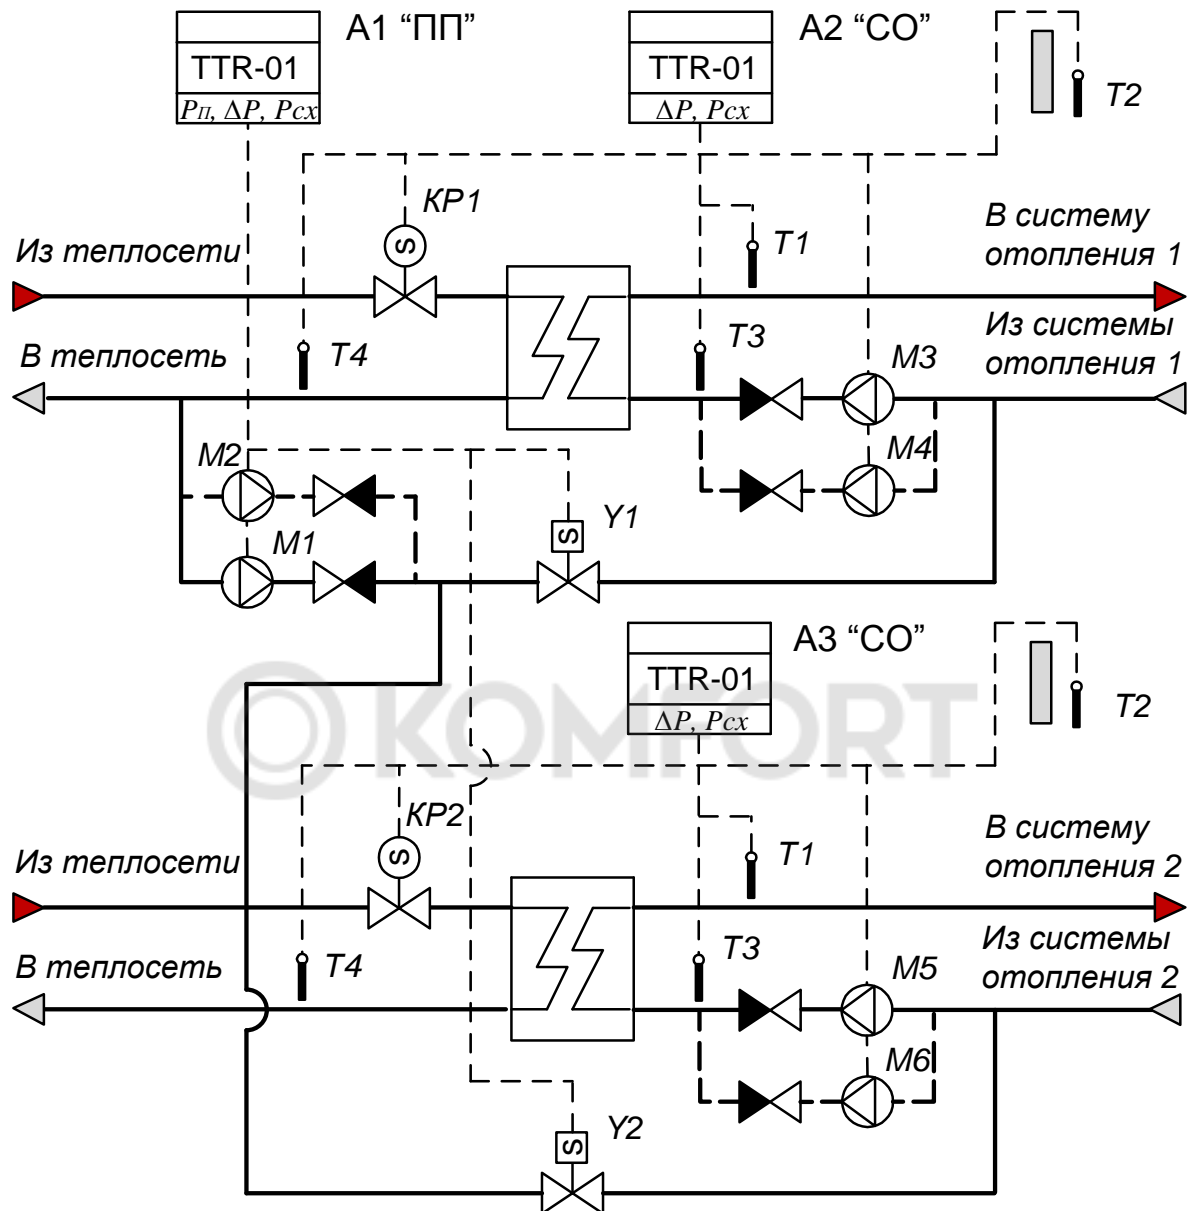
TTR-01
$P_П$, $\Delta P$, $P_{CX}$
A1 “ПП”

TTR-01
$\Delta P$, $P_{CX}$
A2 “CO”

T2

KP1

T1

Из теплосети

В систему отопления 1

В теплосеть

T4

T3

M3

Из системы отопления 1

M2

M4

Y1

M1

TTR-01
$\Delta P$, $P_{CX}$
A3 “CO”

T2

KOMFORT

KP2

T1

Из теплосети

В систему отопления 2

T4

T3

В теплосеть

M5

Из системы отопления 2

M6

Y2